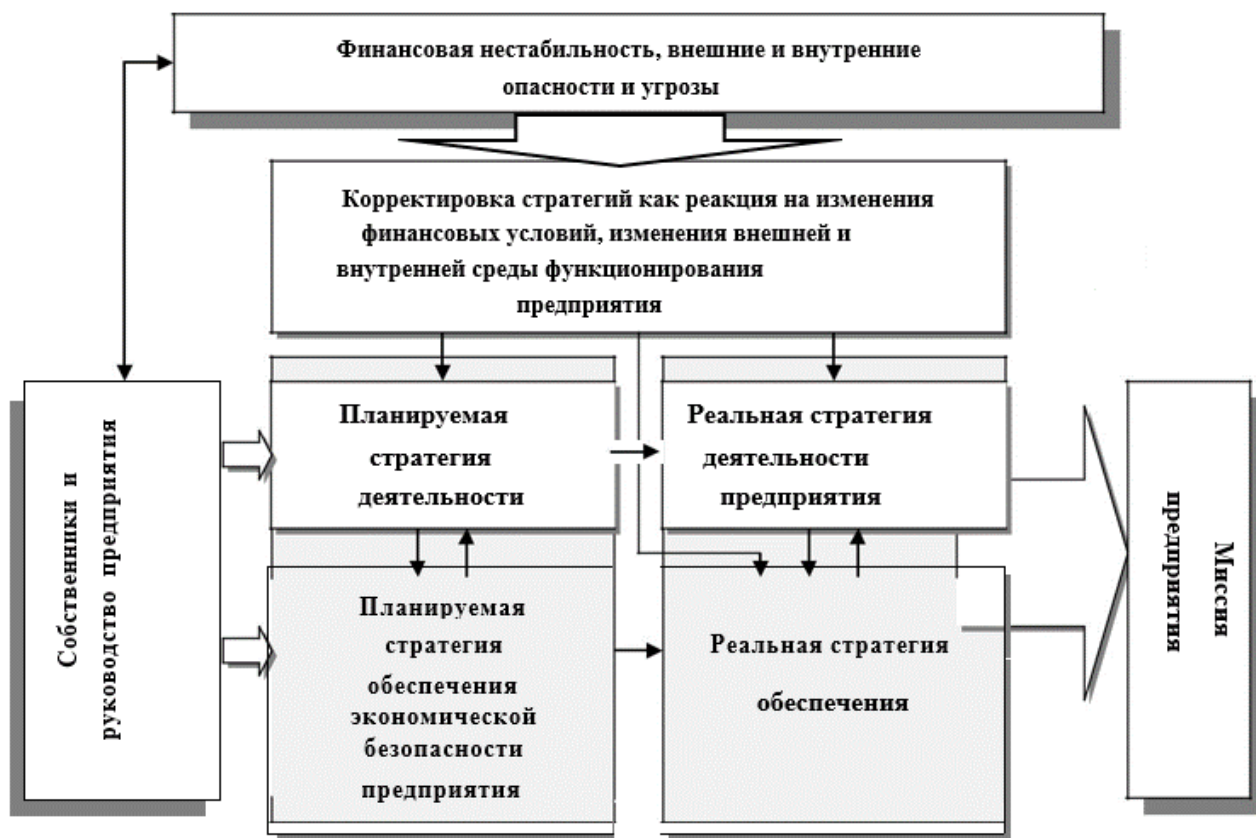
Финансовая нестабильность, внешние и внутренние опасности и угрозы

Корректировка стратегий как реакция на изменения финансовых условий, изменения внешней и внутренней среды функционирования предприятия

Собственники и руководство предприятия

Планируемая стратегия деятельности

Реальная стратегия деятельности предприятия

Планируемая стратегия обеспечения экономической безопасности предприятия

Реальная стратегия обеспечения

Миссия предприятия